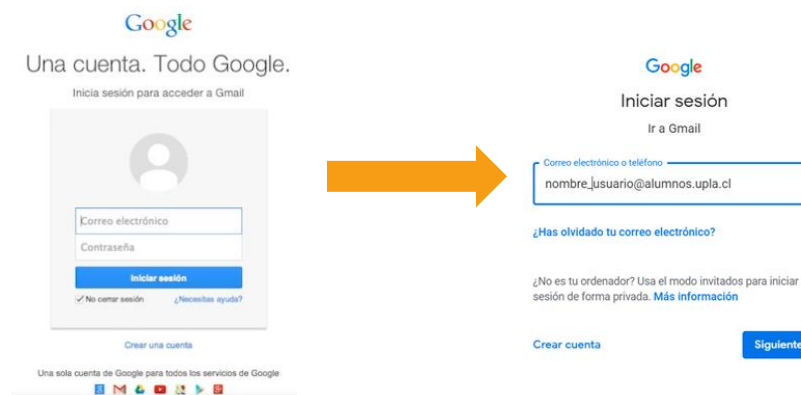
Google
Una cuenta. Todo Google.
Inicia sesión para acceder a Gmail

Correo electrónico
Contraseña
Iniciar sesión
No cerrar sesión
¿Necesitas ayuda?

Crear una cuenta

Una sola cuenta de Google para todos los servicios de Google

Google
Iniciar sesión
Ir a Gmail

Correo electrónico o teléfono
nombre_usuario@alumnos.upla.cl

¿Has olvidado tu correo electrónico?

¿No es tu ordenador? Usa el modo invitados para iniciar sesión de forma privada. Más información

Crear cuenta
Siguiente